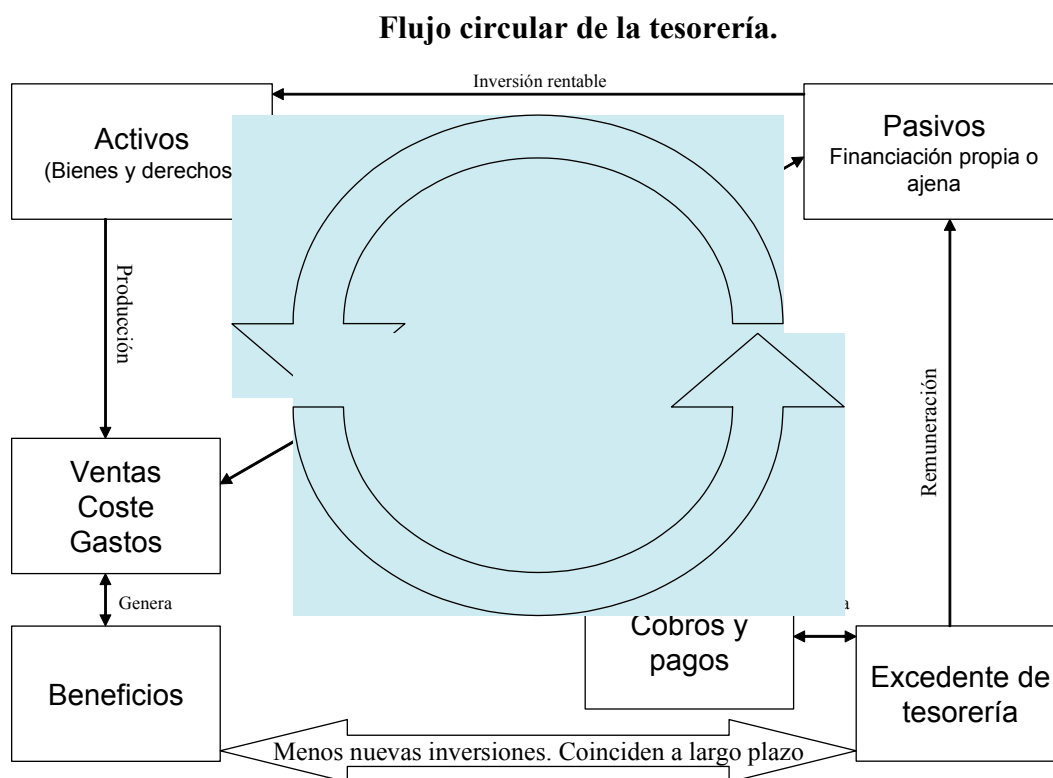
Flujo circular de la tesorería.

Inversión rentable

Activos
(Bienes y derechos

Pasivos
Financiación propia o ajena

Producción

Remuneración

Ventas
Coste
Gastos

Genera

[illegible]a

Cobros y pagos

Beneficios

Excedente de tesorería

Menos nuevas inversiones. Coinciden a largo plazo